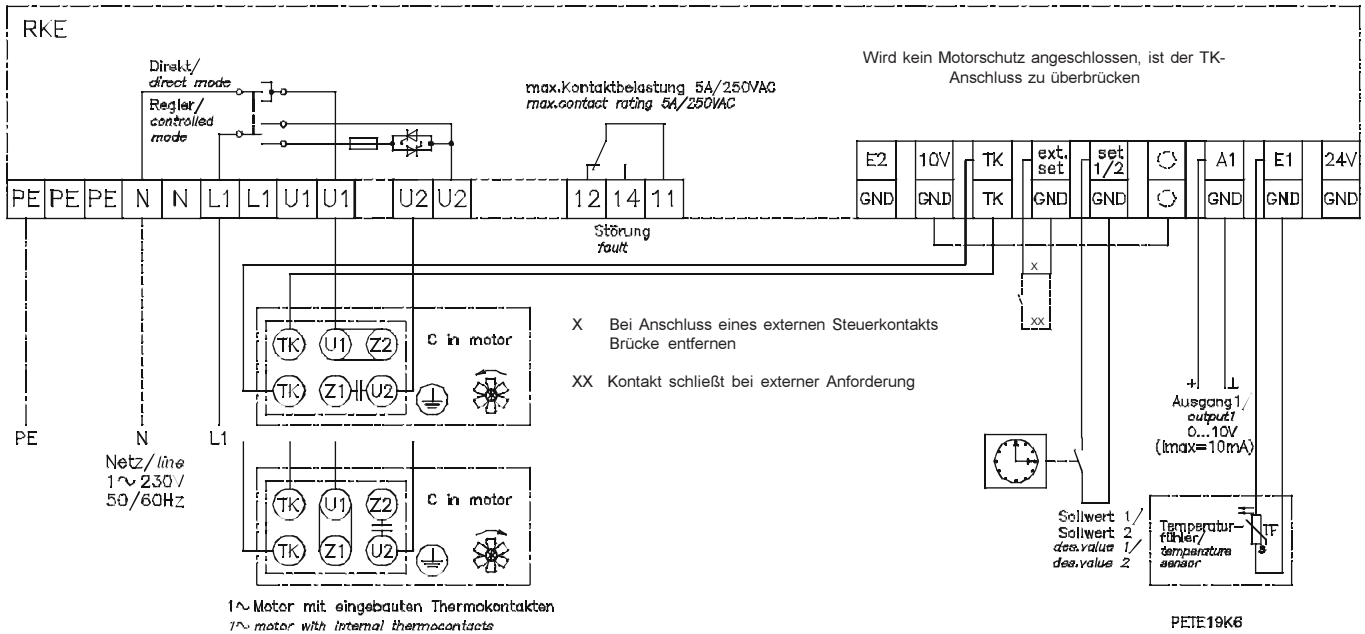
RKE

Direkt/
direct mode
Regler/
controlled
mode

max.Kontaktbelastung 5A/250VAC
max.contact rating 5A/250VAC

Wird kein Motorschutz angeschlossen, ist der TK-Anschluss zu überbrücken

E2 10V TK ext. set set 1/2 ○ A1 E1 24V
GND GND TK GND GND ○ GND GND GND

PE PE PE N N L1 L1 U1 U1 U2 U2 12 14 11

Störung
fault

x

xx

TK U1 Z2 C in motor
TK Z1 U2

X Bei Anschluss eines externen Steuerkontakts Brücke entfernen

XX Kontakt schließt bei externer Anforderung

PE N L1

Netz/line
1~230V
50/60Hz

+ ⊥
Ausgang 1/
output1
0...10V
(Imax=10mA)

TK U1 Z2 C in motor
TK Z1 U2

Sollwert 1/
Sollwert 2
des.value 1/
des.value 2

Temperaturfühler/
temperature sensor
TF

1~ Motor mit eingebauten Thermokontakten
1~ motor with internal thermocontacts

PETE19K6